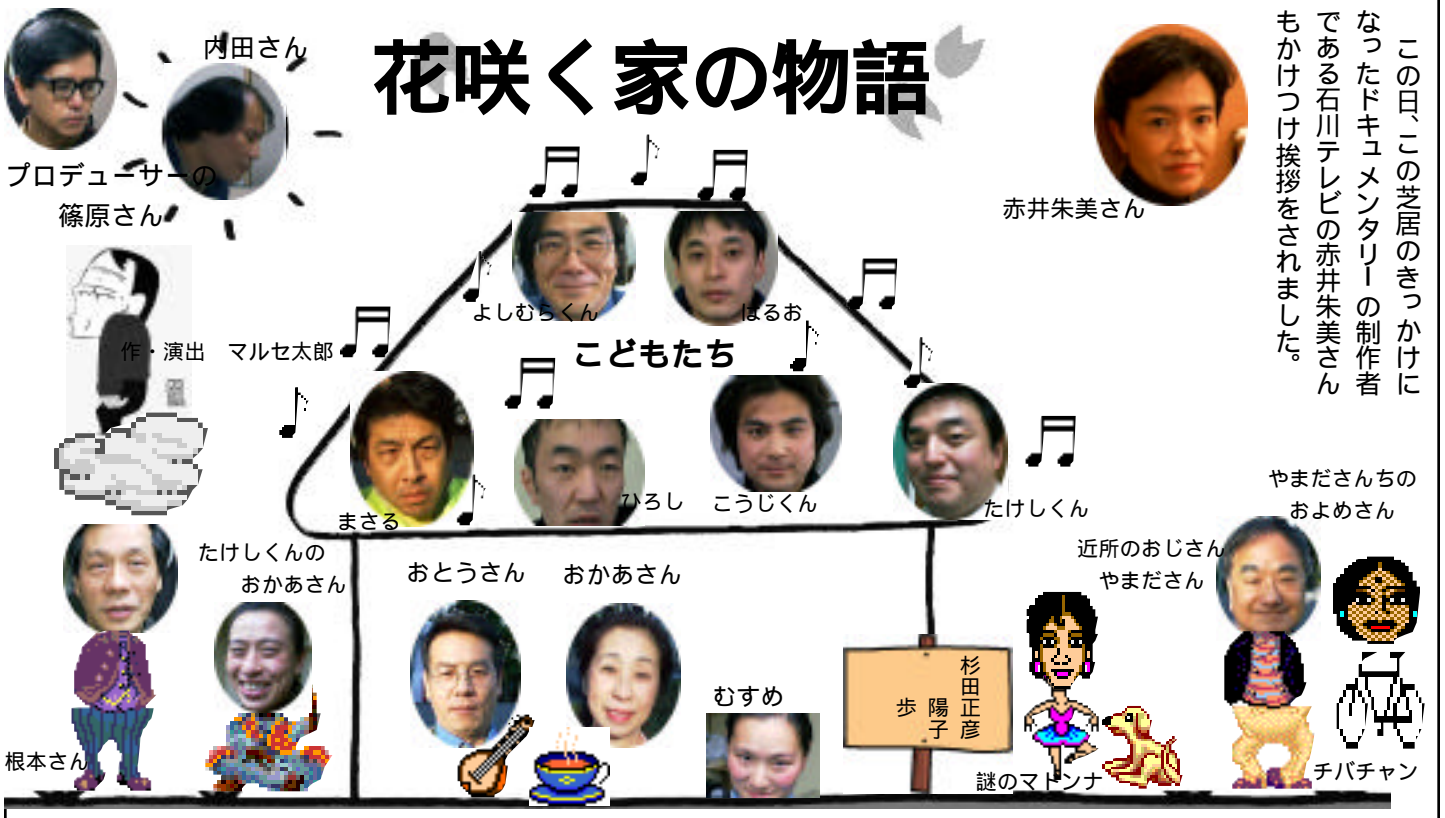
花咲く家の物語

この日、この芝居のきっかけになったドキュメンタリーの制作者である石川テレビの赤井朱美さんもかけつけ挨拶をされました。

内田さん

プロデューサーの篠原さん

赤井朱美さん

作・演出　マルセ太郎

こどもたち

よしむらくん

はるお

まさる

ひろし

こうじくん

たけしくん

やまださんちのおよめさん

近所のおじさんやまださん

たけしくんのおかあさん

おとうさん

おかあさん

むすめ

杉田正彦
歩　陽子

根本さん

謎のマドンナ

チバチャン